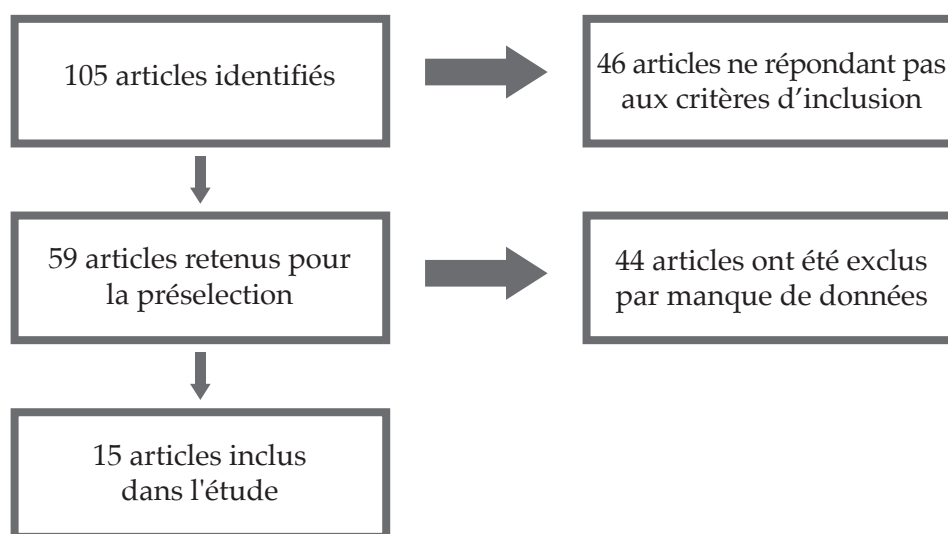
105 articles identifiés

46 articles ne répondant pas aux critères d'inclusion

59 articles retenus pour la préselection

44 articles ont été exclus par manque de données

15 articles inclus dans l'étude